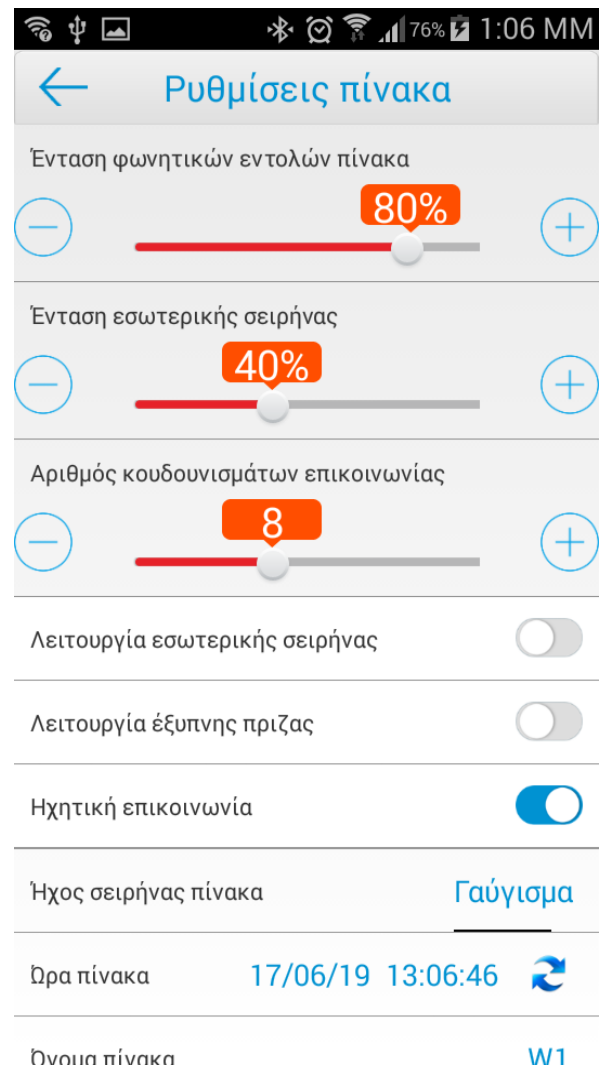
76% 1:06 MM

Ρυθμίσεις πίνακα

Ένταση φωνητικών εντολών πίνακα

80%

Ένταση εσωτερικής σειρήνας

40%

Αριθμός κουδουνισμάτων επικοινωνίας

8

Λειτουργία εσωτερικής σειρήνας

Λειτουργία έξυπνης πριζας

Ηχητική επικοινωνία

Ήχος σειρήνας πίνακα Γαύγισμα

Ώρα πίνακα 17/06/19 13:06:46

Όνομα πίνακα W1